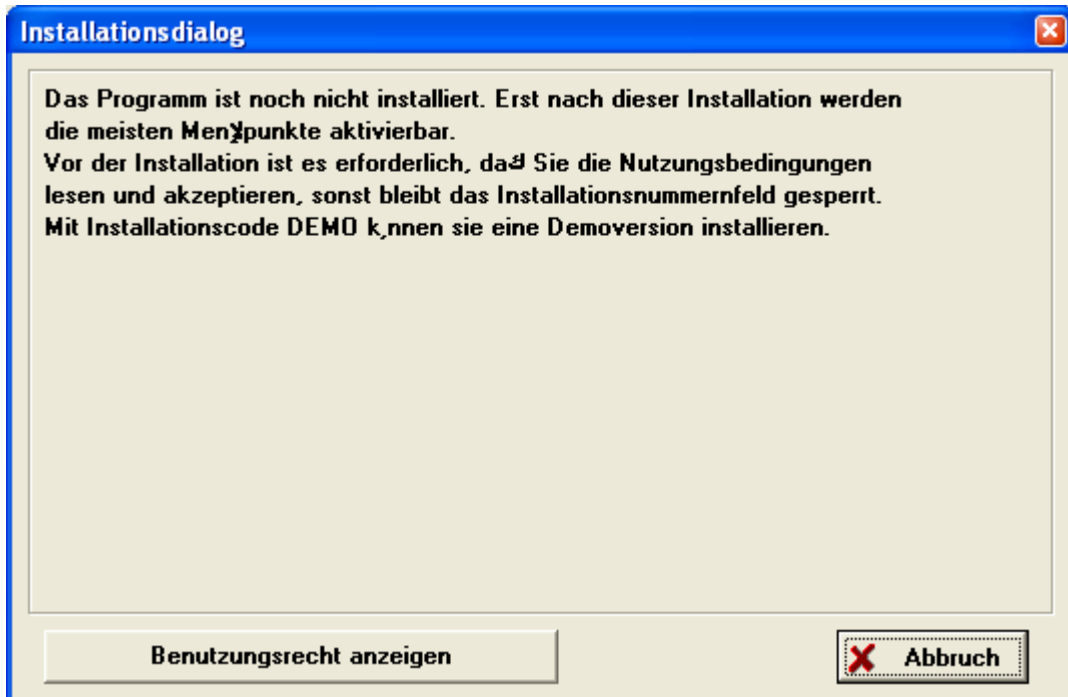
Installationsdialog

Das Programm ist noch nicht installiert. Erst nach dieser Installation werden die meisten Men¥punkte aktivierbar.
Vor der Installation ist es erforderlich, da∂ Sie die Nutzungsbedingungen lesen und akzeptieren, sonst bleibt das Installationsnummernfeld gesperrt.
Mit Installationscode DEMO k‚nnen sie eine Demoversion installieren.

Benutzungsrecht anzeigen

Abbruch